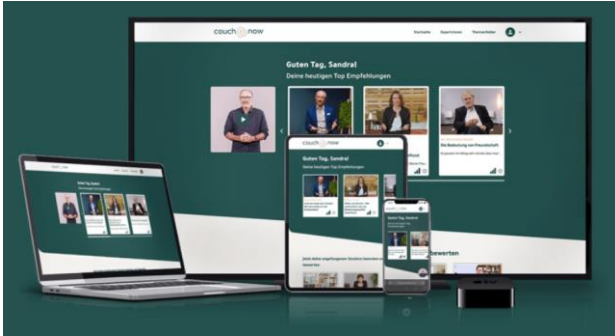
couch now

Startseite

Expert:innen

Themenfelder

Guten Tag, Sandra!

Deine heutigen Top Empfehlungen

Die Bedeutung von Freundschaft

couch now

Guten Tag, Sandra!

Deine heutigen Top Empfehlungen

bewerten

Guten Tag, Sandra!